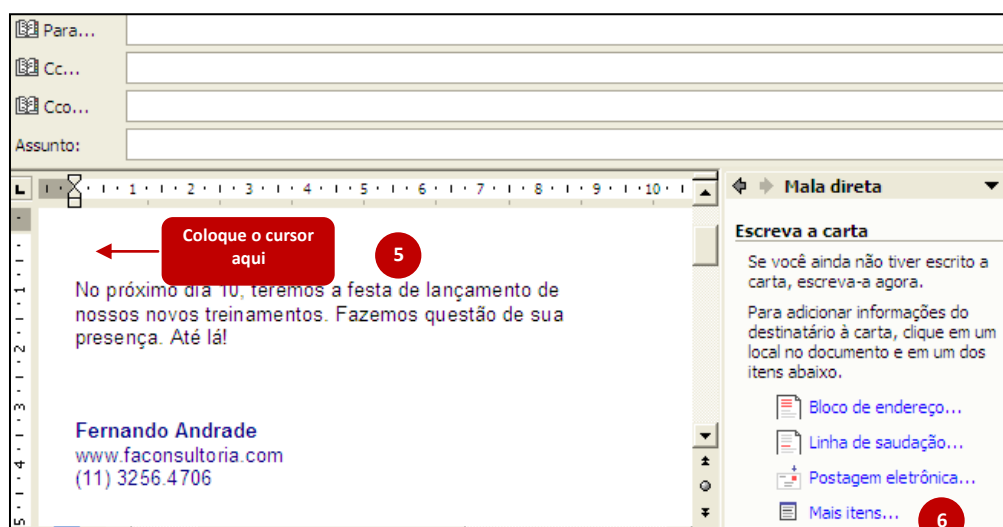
Para...

Cc...

Cco...

Assunto:

1 · 2 · 3 · 4 · 5 · 6 · 7 · 8 · 9 · 10

Coloque o cursor aqui

5

No próximo dia 10, teremos a festa de lançamento de nossos novos treinamentos. Fazemos questão de sua presença. Até lá!

Fernando Andrade
www.faconsultoria.com
(11) 3256.4706

Mala direta

Escreva a carta

Se você ainda não tiver escrito a carta, escreva-a agora.

Para adicionar informações do destinatário à carta, clique em um local no documento e em um dos itens abaixo.

Bloco de endereço...

Linha de saudação...

Postagem eletrônica...

Mais itens...

6